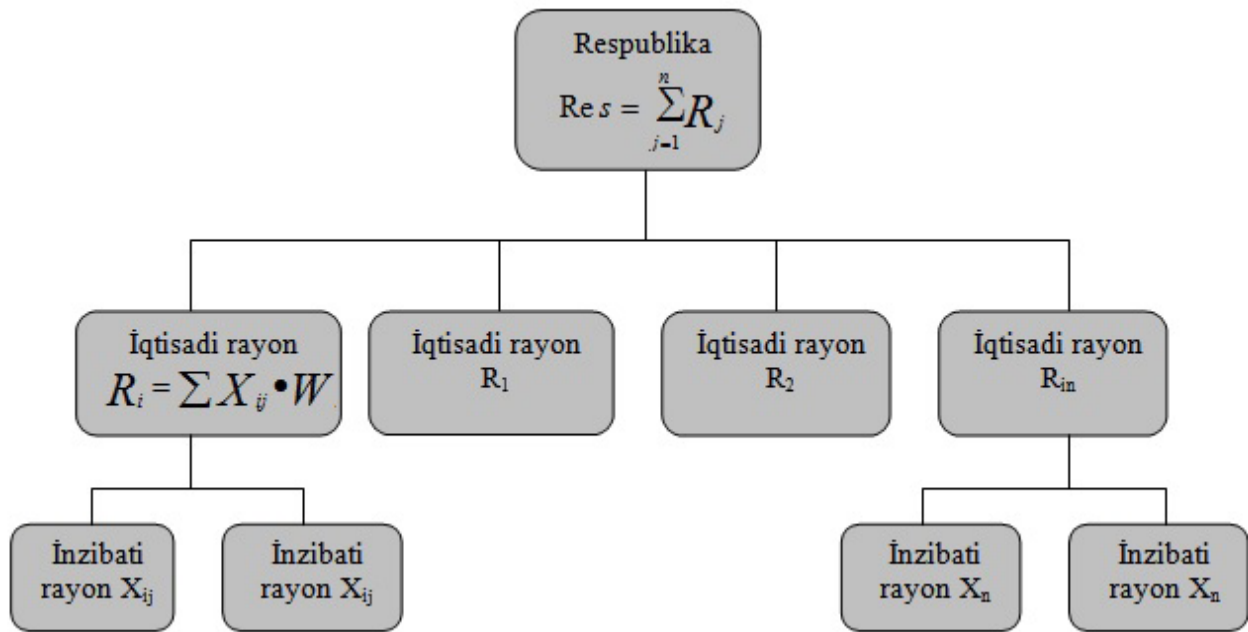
Respublika
$\text{Re}\, s = \sum_{j=1}^{n} R_j$

İqtisadi rayon
$R_i = \sum X_{ij} \bullet W$

İqtisadi rayon
$R_1$

İqtisadi rayon
$R_2$

İqtisadi rayon
$R_{in}$

İnzibati rayon $X_{ij}$

İnzibati rayon $X_{ij}$

İnzibati rayon $X_n$

İnzibati rayon $X_n$